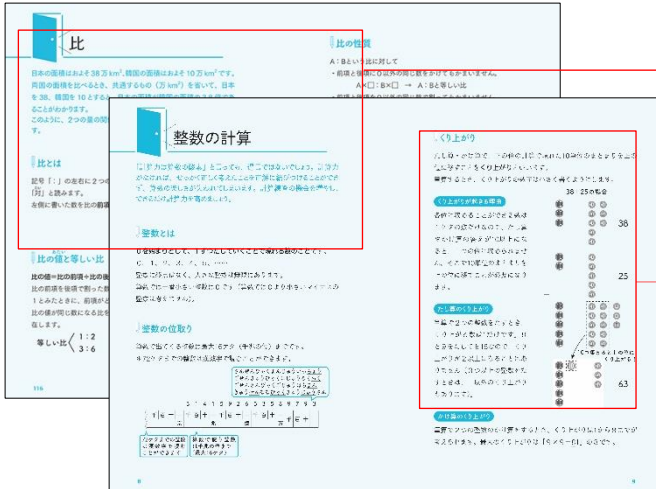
比

日本の面積はおよそ38万km²、韓国の面積はおよそ10万km²です。

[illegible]

比とは

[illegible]

比の値と等しい比

比の値＝比の前項÷比の後項

等しい比 1：2 / 3：6

116

比の性質

A：Bという比に対して

・前項と後項に0以外の同じ数をかけてもかまいません。

A×□：B×□ → A：Bと等しい比

整数の計算

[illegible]

整数とは

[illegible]

整数の位取り

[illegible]

くり上がり

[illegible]

くり上がりがある場合

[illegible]

38：25の場合

38

25

たし算のくり上がり

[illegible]

63

かけ算のくり上がり

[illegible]

8

9